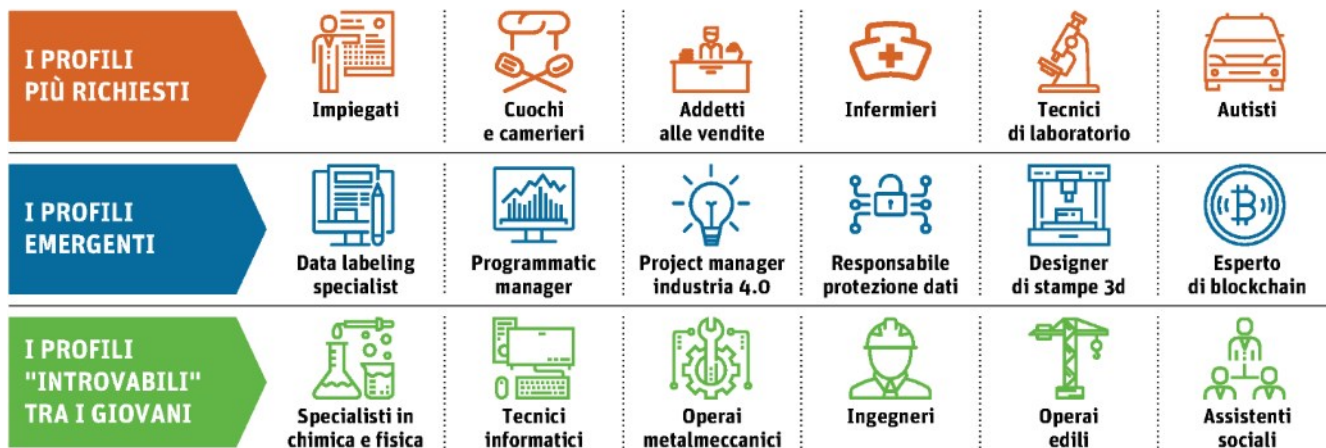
I PROFILI PIÙ RICHIESTI

Impiegati

Cuochi e camerieri

Addetti alle vendite

Infermieri

Tecnici di laboratorio

Autisti

I PROFILI EMERGENTI

Data labeling specialist

Programmatic manager

Project manager industria 4.0

Responsabile protezione dati

Designer di stampe 3d

Esperto di blockchain

I PROFILI "INTROVABILI" TRA I GIOVANI

Specialisti in chimica e fisica

Tecnici informatici

Operai metalmeccanici

Ingegneri

Operai edili

Assistenti sociali